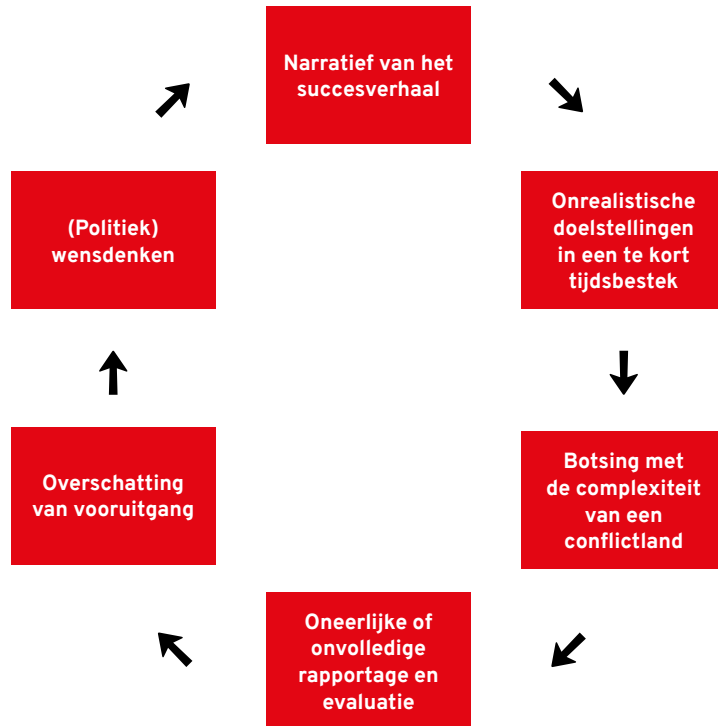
Narratief van het succesverhaal

Onrealistische doelstellingen in een te kort tijdsbestek

Botsing met de complexiteit van een conflictland

Oneerlijke of onvolledige rapportage en evaluatie

Overschatting van vooruitgang

(Politiek) wensdenken